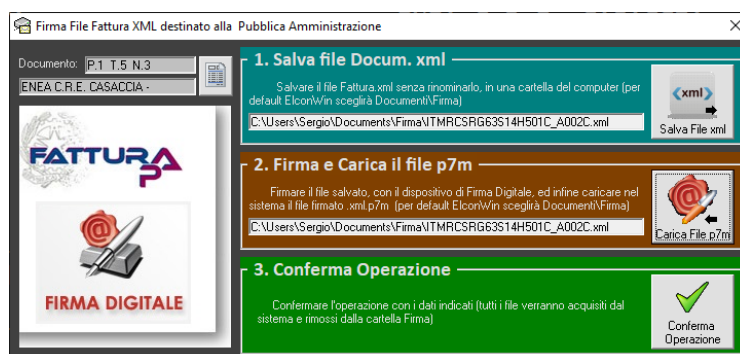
Firma File Fattura XML destinato alla Pubblica Amministrazione

Documento: P.1 T.5 N.3

ENEA C.R.E. CASACCIA -

FATTURA PA

FIRMA DIGITALE

1. Salva file Docum. xml

Salvare il file Fattura.xml senza rinominarlo, in una cartella del computer (per default ElconWin sceglierà Documenti\Firma)

C:\Users\Sergio\Documents\Firma\ITMRCSRG63S14H501C_A002C.xml

xml

Salva File xml

2. Firma e Carica il file p7m

Firmare il file salvato, con il dispositivo di Firma Digitale, ed infine caricare nel sistema il file firmato .xml.p7m (per default ElconWin sceglierà Documenti\Firma)

C:\Users\Sergio\Documents\Firma\ITMRCSRG63S14H501C_A002C.xml

Carica File p7m

3. Conferma Operazione

Confermare l'operazione con i dati indicati (tutti i file verranno acquisiti dal sistema e rimossi dalla cartella Firma)

Conferma Operazione